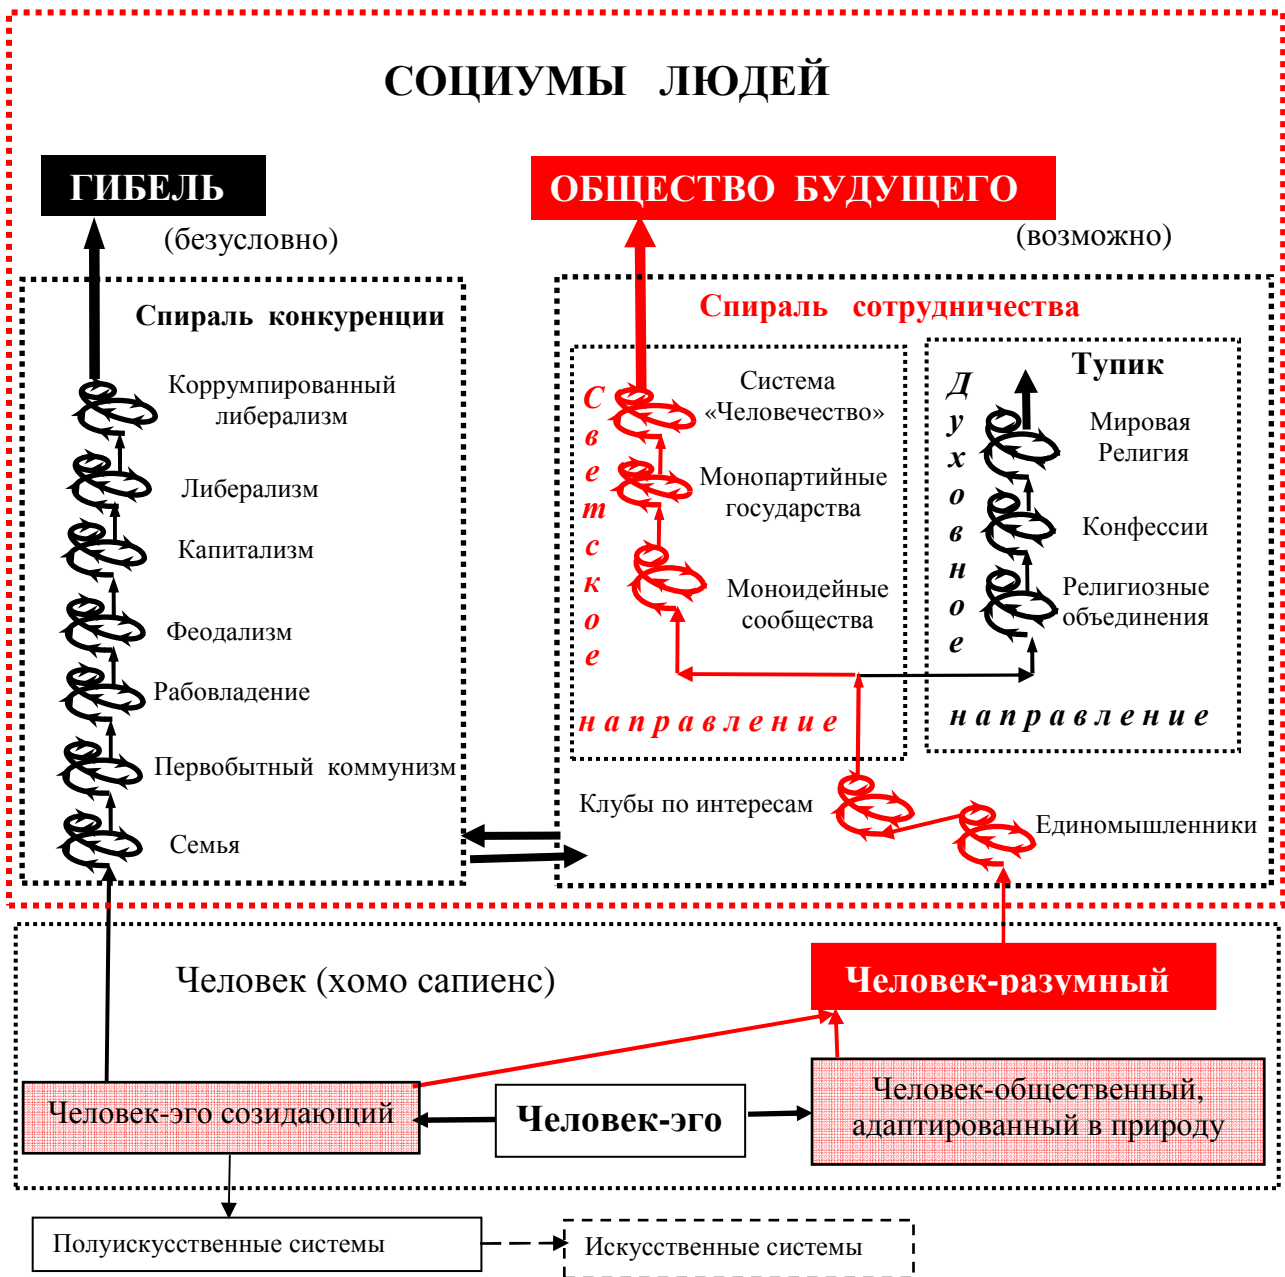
СОЦИУМЫ ЛЮДЕЙ

ГИБЕЛЬ

(безусловно)

ОБЩЕСТВО БУДУЩЕГО

(возможно)

Спираль конкуренции

Коррумпированный либерализм

Либерализм

Капитализм

Феодализм

Рабовладение

Первобытный коммунизм

Семья

Спираль сотрудничества

Светское направление

Система «Человечество»

Монопартийные государства

Моноидейные сообщества

Тупик

Духовное направление

Мировая Религия

Конфессии

Религиозные объединения

Клубы по интересам

Единомышленники

Человек (хомо сапиенс)

Человек-разумный

Человек-эго созидающий

Человек-эго

Человек-общественный, адаптированный в природу

Полуискусственные системы

Искусственные системы